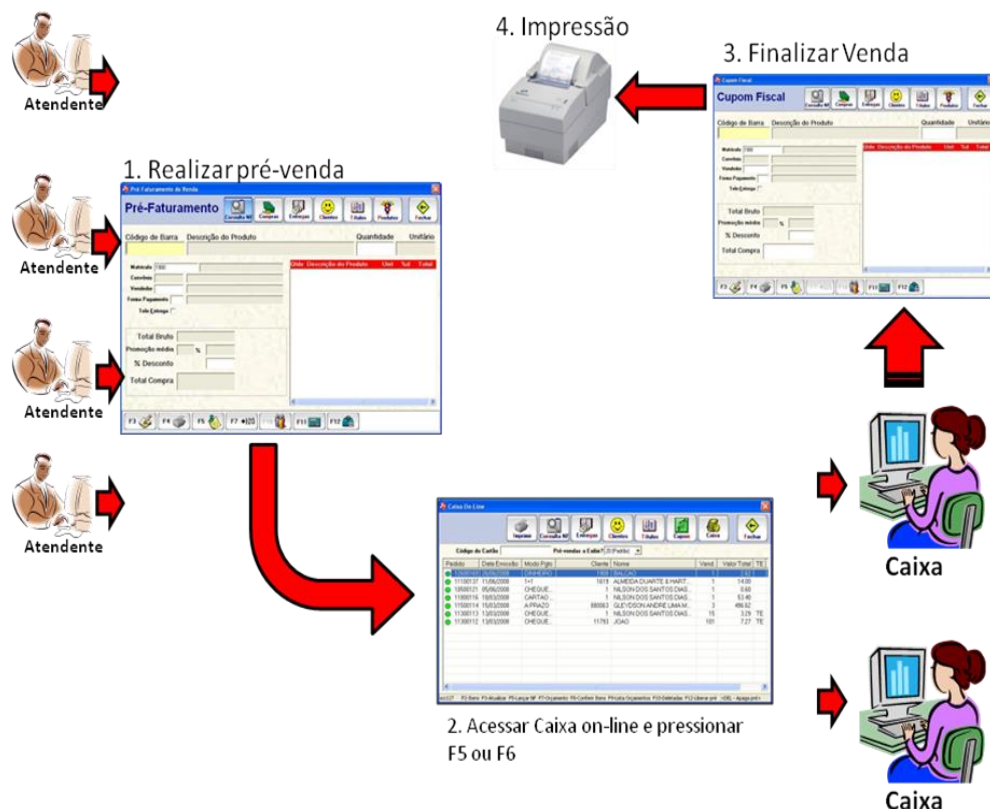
4. Impressão

3. Finalizar Venda

Atendente

1. Realizar pré-venda

Pré-Faturamento de Venda

Pré-Faturamento

Consulta NF Compras Entregas Clientes T.Vales Produtos Fechar

Código de Barra Descrição do Produto Quantidade Unitário

Matrícula 100

Convênio

Vendedor

Forma Pagamento

Tele Entrega

Unde Descrição do Produto Unit Tot Total

Total Bruto

Promoção média %

% Desconto

Total Compra

F3 F4 F5 F7 F11 F12

Atendente

Atendente

Atendente

Cupom Fiscal

Cupom Fiscal

Consulta NF Compras Entregas Clientes T.Vales Produtos Fechar

Código de Barra Descrição do Produto Quantidade Unitário

Matrícula 100

Convênio

Vendedor

Forma Pagamento

Tele Entrega

Unde Descrição do Produto Unit Tot Total

Total Bruto

Promoção média %

% Desconto

Total Compra

F3 F4 F5 F11 F12

Caixa On-Line

Imprimir Consulta NF Entregas Clientes T.Vales Cupom Caixa Fechar

Código do Cartão Pré-vendas a Exibir? (0) Padrão

| Pedido | Data Emissão | Modo Pgto | Cliente | Nome | Vend | Valor Total | TE |
|---|---|---|---|---|---|---|---|
| | | | | BALCAO | | | |
| 11100137 | 11/06/2008 | 1+1 | 1619 | ALMEIDA DUARTE & HART... | 1 | 14.00 | |
| 10500121 | 05/06/2008 | CHEQUE... | 1 | NILSON DOS SANTOS DIAS... | 1 | 0.60 | |
| 11800116 | 18/03/2008 | CARTAO... | 1 | NILSON DOS SANTOS DIAS... | 1 | 53.40 | |
| 11500114 | 15/03/2008 | A PRAZO | 880063 | GLEYDSON ANDRE LIMA M... | 3 | 496.62 | |
| 11300113 | 13/03/2008 | CHEQUE... | 1 | NILSON DOS SANTOS DIAS... | 15 | 3.29 | TE |
| 11300112 | 13/03/2008 | CHEQUE... | 11793 | JOAO | 101 | 7.27 | TE |

2. Acessar Caixa on-line e pressionar F5 ou F6

Caixa

Caixa